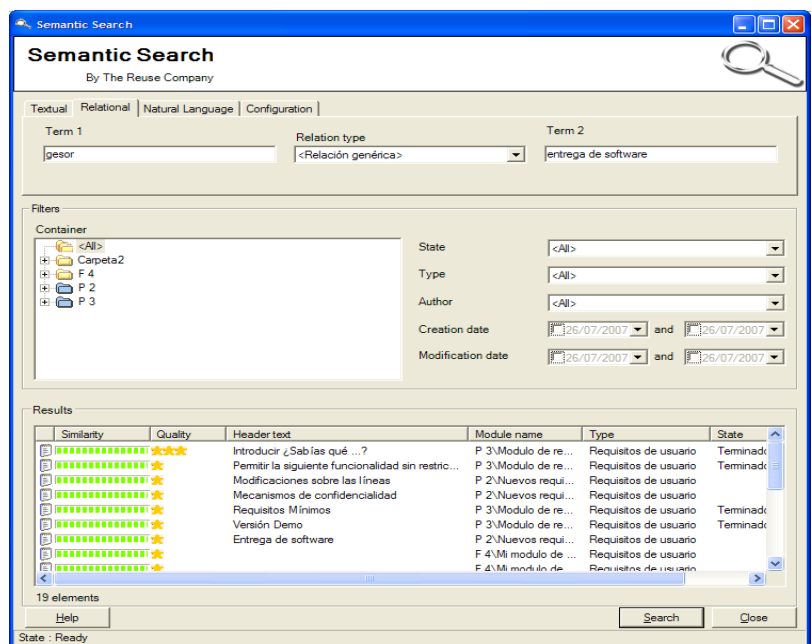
Semantic Search

Semantic Search
By The Reuse Company

Textual | Relational | Natural Language | Configuration

Term 1
gesor

Relation type
<Relación genérica>

Term 2
entrega de software

Filters
Container
<All>
Carpeta2
F 4
P 2
P 3

State <All>
Type <All>
Author <All>
Creation date 26/07/2007 and 26/07/2007
Modification date 26/07/2007 and 26/07/2007

Results

| Similarity | Quality | Header text | Module name | Type | State |
|---|---|---|---|---|---|
| | | Introducir ¿Sabías qué ...? | P 3\Modulo de re... | Requisitos de usuario | Terminado |
| | | Permitir la siguiente funcionalidad sin restric... | P 3\Modulo de re... | Requisitos de usuario | Terminado |
| | | Modificaciones sobre las líneas | P 2\Nuevos requi... | Requisitos de usuario | |
| | | Mecanismos de confidencialidad | P 2\Nuevos requi... | Requisitos de usuario | |
| | | Requisitos Mínimos | P 3\Modulo de re... | Requisitos de usuario | Terminado |
| | | Versión Demo | P 3\Modulo de re... | Requisitos de usuario | Terminado |
| | | Entrega de software | P 2\Nuevos requi... | Requisitos de usuario | |
| | | | F 4\Mi modulo de ... | Requisitos de usuario | |
| | | | F 4\Mi modulo de... | Requisitos de usuario | |

19 elements

Help
Search
Close

State : Ready